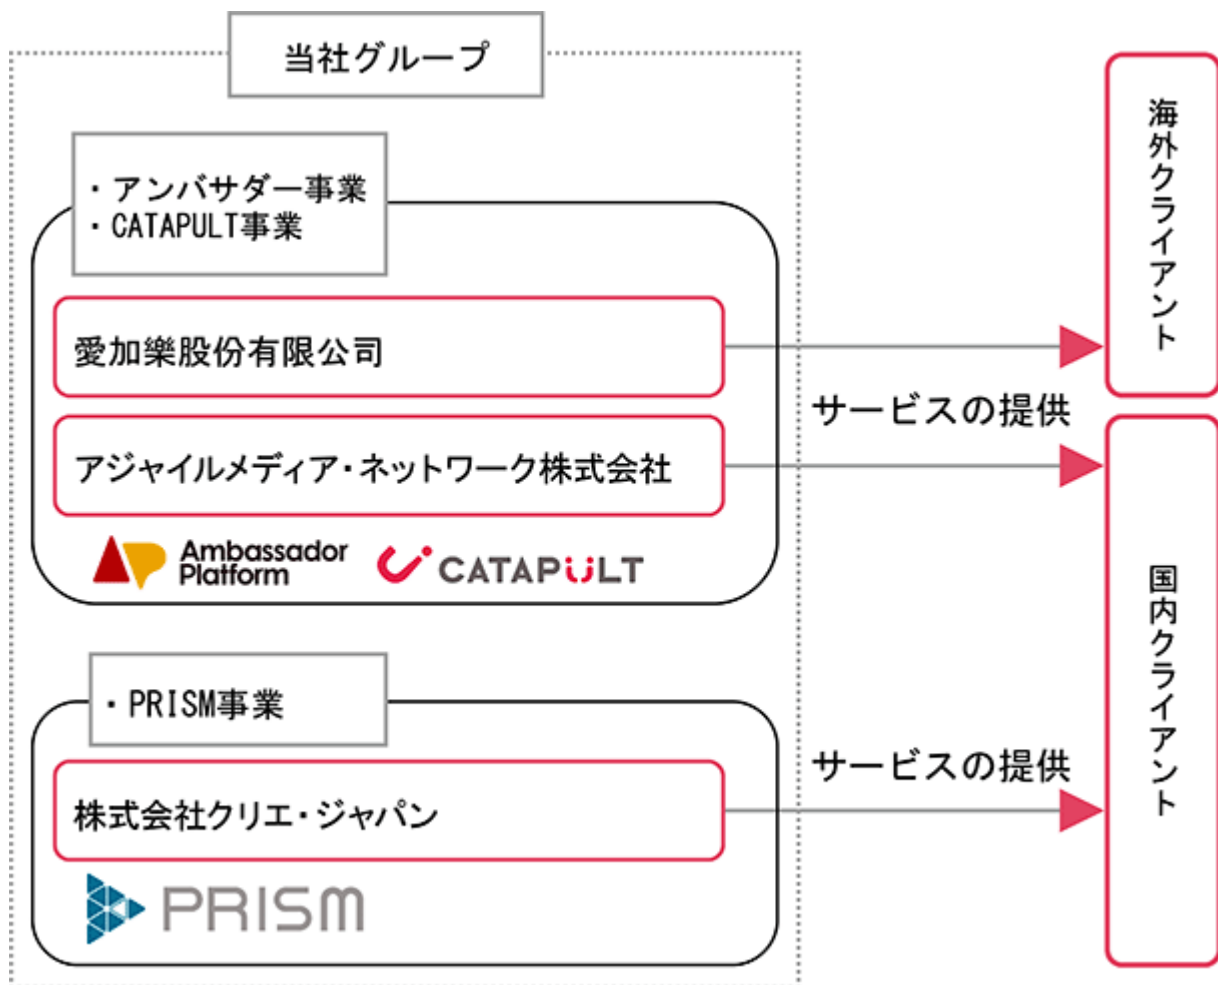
当社グループ

・アンバサダー事業
・CATAPULT事業

愛加樂股份有限公司

アジャイルメディア・ネットワーク株式会社

Ambassador Platform

CATAPULT

・PRISM事業

株式会社クリエ・ジャパン

PRISM

サービスの提供

サービスの提供

海外クライアント

国内クライアント